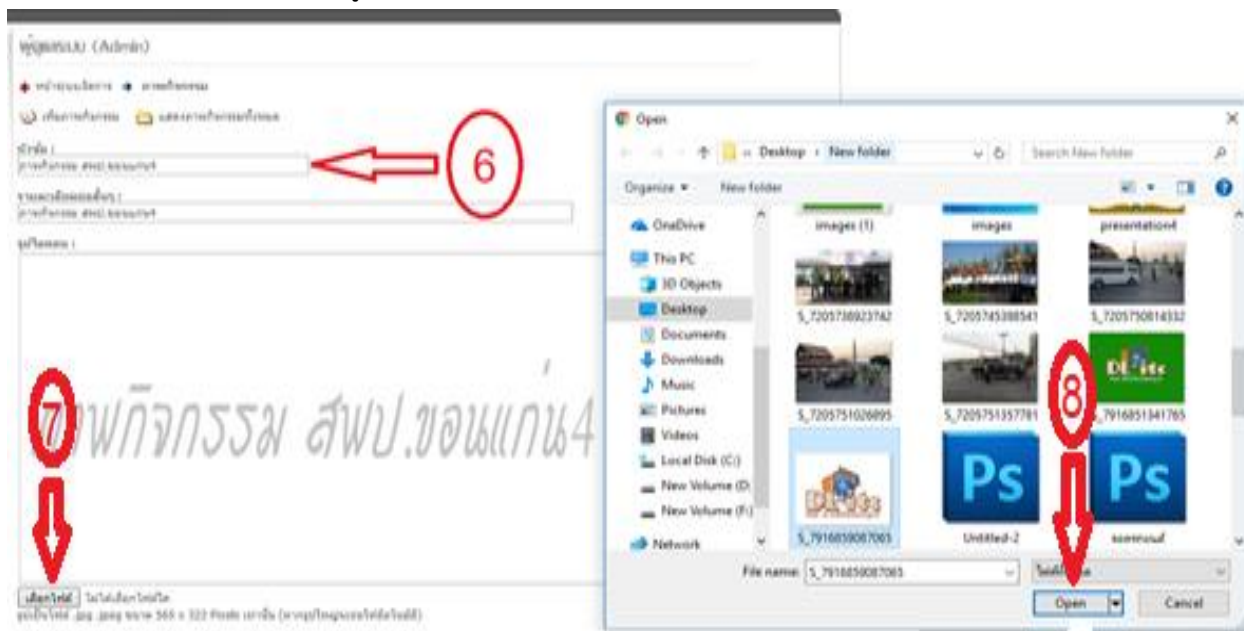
ผู้ดูแลระบบ (Admin)

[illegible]

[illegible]

หัวข้อ :
ภาพกิจกรรม สพป.ขอนแก่น4

6

รายละเอียดย่อ :
ภาพกิจกรรม สพป.ขอนแก่น4

รูปกิจกรรม :

7 ภาพกิจกรรม สพป.ขอนแก่น4

เลือกไฟล์ ไม่ได้เลือกไฟล์ใด
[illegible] .jpg .jpeg ขนาด 565 x 322 Pixels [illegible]

Open

Desktop › New folder

Search New folder

Organize ▾ New folder

OneDrive
This PC
3D Objects
Desktop
Documents
Downloads
Music
Pictures
Videos
Local Disk (C:)
New Volume (D:)
New Volume (F:)
Network

images (1)
images
presentation4
S_7205738923742
S_7205745388541
S_7205750814332
S_7205751026095
S_7205751357781
S_7916851341765
S_7916859087065
Untitled-2
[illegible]

8

File name: S_7916859087065

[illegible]

Open

Cancel